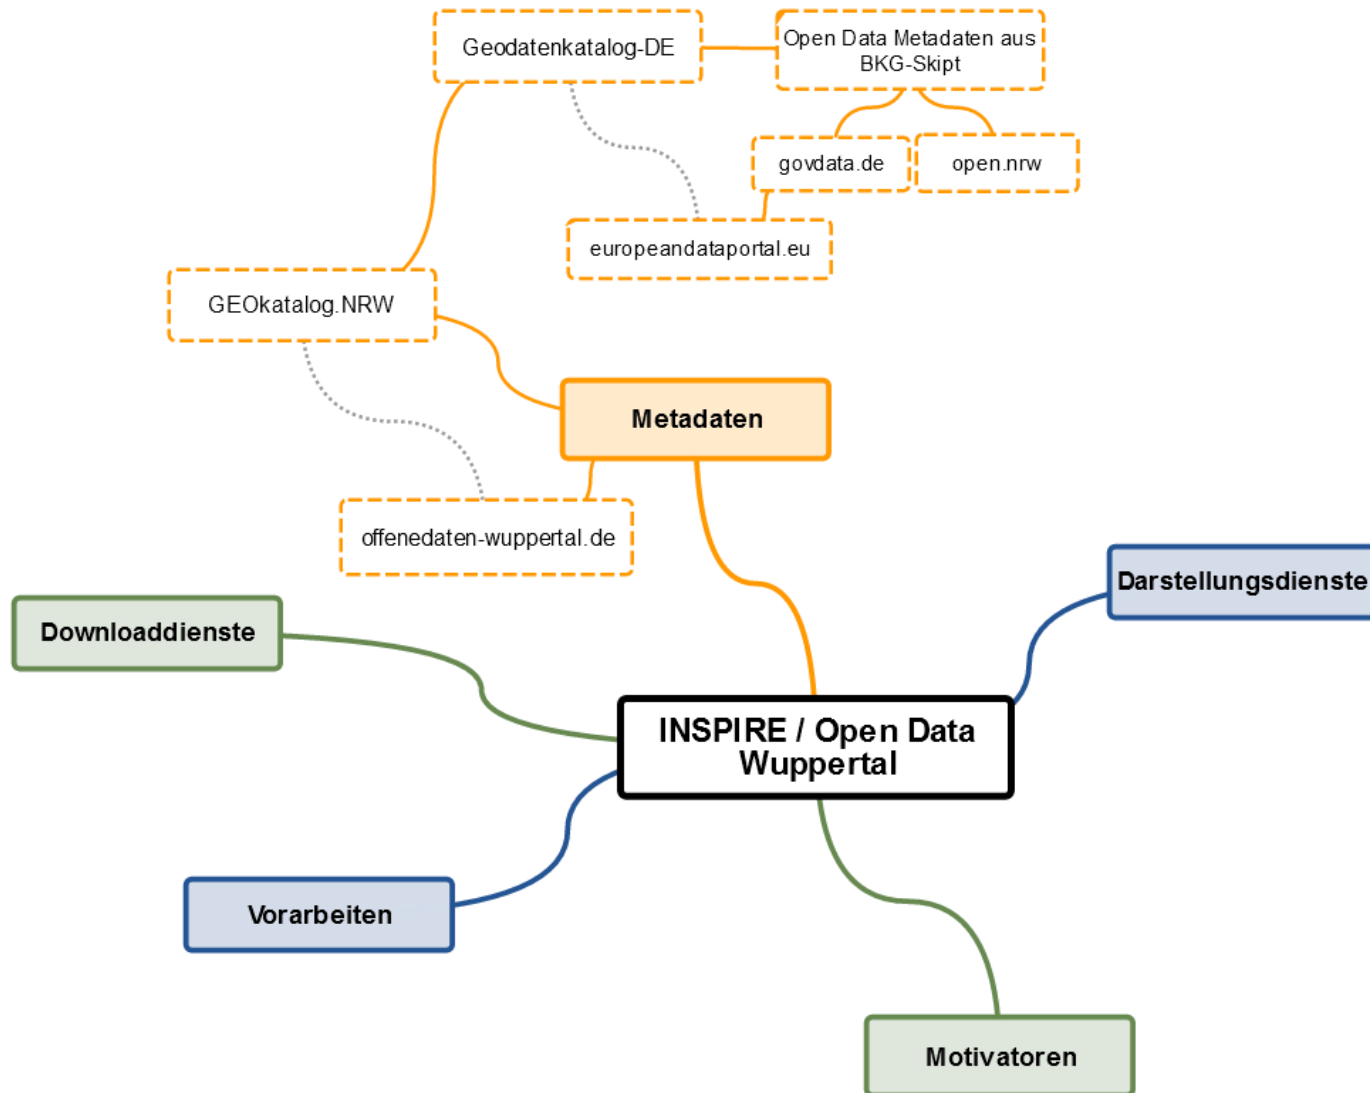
Geodatenkatalog-DE

Open Data Metadaten aus BKG-Skipt

govdata.de

open.nrw

europeandataportal.eu

GEOkatalog.NRW

Metadaten

offenedaten-wuppertal.de

Darstellungsdienste

Downloaddienste

INSPIRE / Open Data Wuppertal

Vorarbeiten

Motivatoren